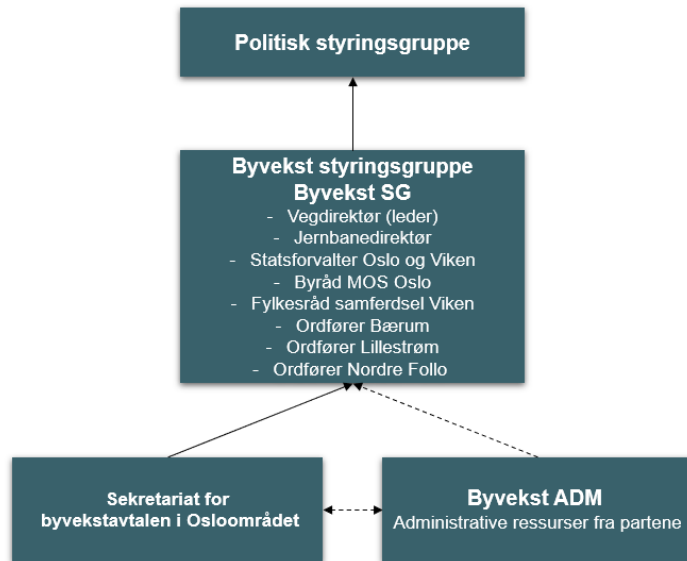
Politisk styringsgruppe

Byvekst styringsgruppe
Byvekst SG
- Vegdirektør (leder)
- Jernbanedirektør
- Statsforvalter Oslo og Viken
- Byråd MOS Oslo
- Fylkesråd samferdsel Viken
- Ordfører Bærum
- Ordfører Lillestrøm
- Ordfører Nordre Follo

Sekretariat for byvekstavtalen i Osloområdet

Byvekst ADM
Administrative ressurser fra partene